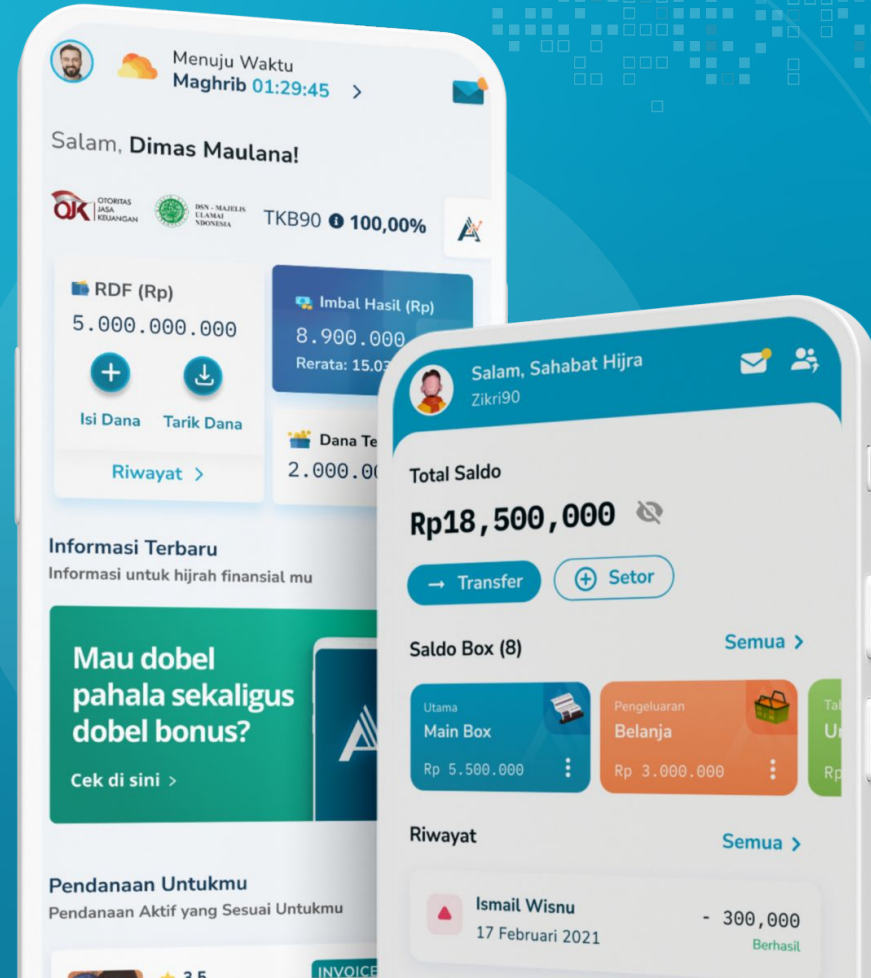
Menuju Waktu
Maghrib 01:29:45 >

Salam, Dimas Maulana!

OJK OTORITAS JASA KEUANGAN
DSN - MAJELIS ULAMA INDONESIA
TKB90 100,00%

RDF (Rp)
5.000.000.000
Isi Dana
Tarik Dana
Riwayat >

Imbal Hasil (Rp)
8.900.000
Rerata: 15.03

Dana Te
2.000.00

Informasi Terbaru
Informasi untuk hijrah finansial mu

Mau dobel pahala sekaligus dobel bonus?
Cek di sini >

Pendanaan Untukmu
Pendanaan Aktif yang Sesuai Untukmu

3.5
INVOICE

Salam, Sahabat Hijra
Zikri90

Total Saldo
Rp18,500,000

→ Transfer
Setor

Saldo Box (8)
Semua >

Utama
Main Box
Rp 5.500.000

Pengeluaran
Belanja
Rp 3.000.000

Ta
U
Rp

Riwayat
Semua >

Ismail Wisnu
17 Februari 2021
- 300,000
Berhasil